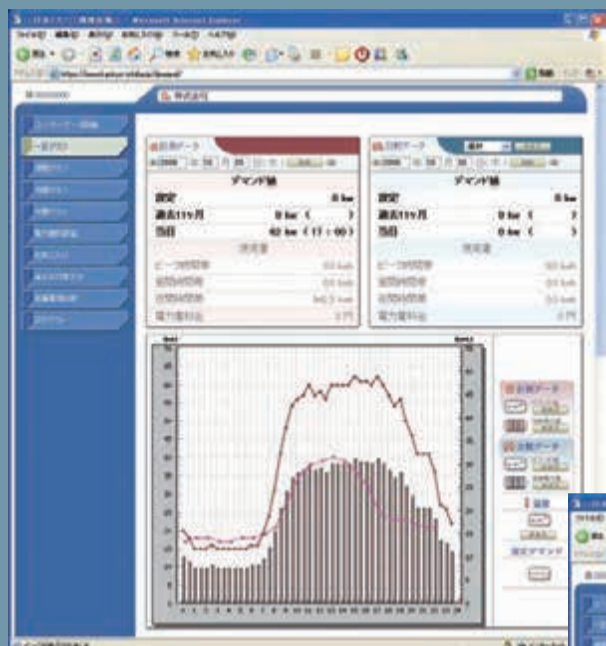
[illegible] - Microsoft Internet Explorer
ファイル(F) 編集(E) 表示(V) お気に入り(A) ツール(T) ヘルプ(H)
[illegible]
株式会社

一覧グラフ

デマンド値
設定 0 kw
過去11ヶ月 0 kw ( )
当日 42 kw ( 17 : 00 )
使用量
ピーク時間帯 0.0 kwh
昼間時間帯 0.0 kwh
夜間時間帯 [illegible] kwh
電力量料金 0 円

デマンド値
設定 0 kw
過去11ヶ月 0 kw ( )
当日 0 kw ( )
使用量
ピーク時間帯 0.0 kwh
昼間時間帯 0.0 kwh
夜間時間帯 0.0 kwh
電力量料金 0 円

1 2 3 4 5 6 7 8 9 10 11 12 13 14 15 16 17 18 19 20 21 22 23 24

比較データ
比較データ
凡例
設定デマンド